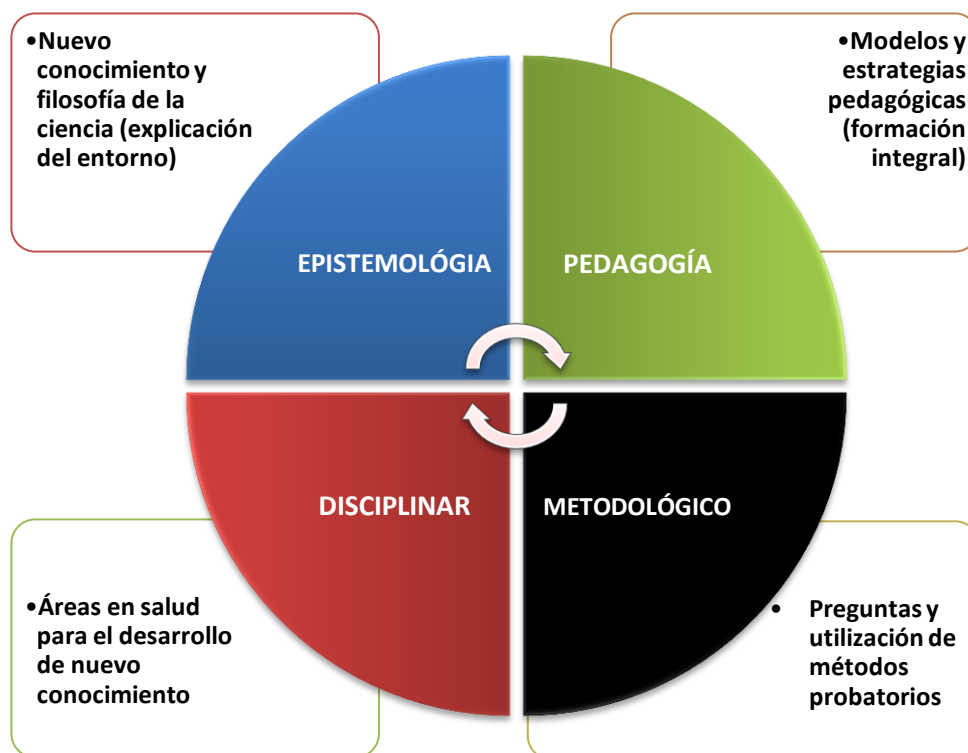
•Nuevo conocimiento y filosofía de la ciencia (explicación del entorno)

•Modelos y estrategias pedagógicas (formación integral)

EPISTEMOLÓGIA

PEDAGOGÍA

DISCIPLINAR

METODOLÓGICO

•Áreas en salud para el desarrollo de nuevo conocimiento

• Preguntas y utilización de métodos probatorios